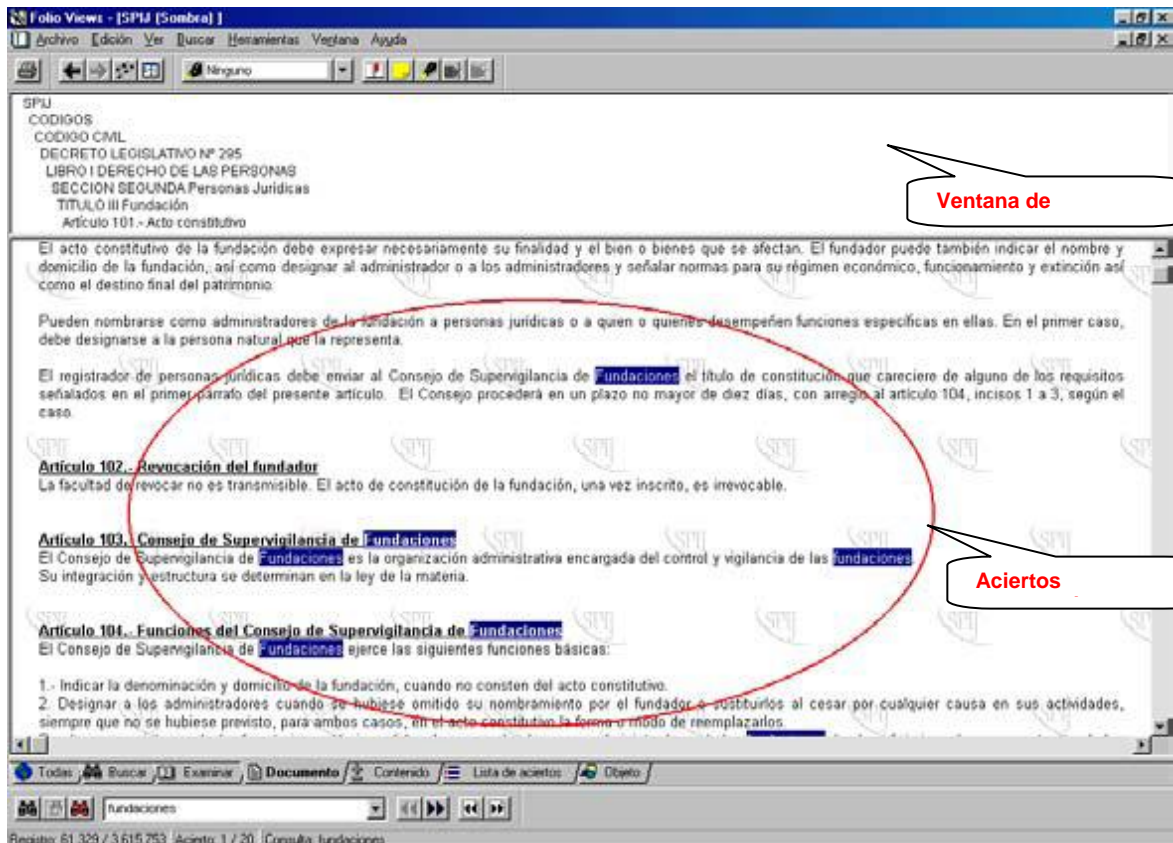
Folio Views - [SPIJ (Sombra)]

Archivo Edición Ver Buscar Herramientas Ventana Ayuda

Ninguno

SPIJ
CODIGOS
CODIGO CIVIL
DECRETO LEGISLATIVO Nº 295
LIBRO I DERECHO DE LAS PERSONAS
SECCION SEGUNDA Personas Jurídicas
TITULO III Fundación
Artículo 101.- Acto constitutivo

Ventana de

El acto constitutivo de la fundación debe expresar necesariamente su finalidad y el bien o bienes que se afectan. El fundador puede también indicar el nombre y domicilio de la fundación, así como designar al administrador o a los administradores y señalar normas para su régimen económico, funcionamiento y extinción así como el destino final del patrimonio.

Pueden nombrarse como administradores de la fundación a personas jurídicas o a quien o quienes desempeñen funciones específicas en ellas. En el primer caso, debe designarse a la persona natural que la representa.

El registrador de personas jurídicas debe enviar al Consejo de Supervigilancia de Fundaciones el título de constitución que careciere de alguno de los requisitos señalados en el primer párrafo del presente artículo. El Consejo procederá en un plazo no mayor de diez días, con arreglo al artículo 104, incisos 1 a 3, según el caso.

Artículo 102.- Revocación del fundador
La facultad de revocar no es transmisible. El acto de constitución de la fundación, una vez inscrito, es irrevocable.

Artículo 103.- Consejo de Supervigilancia de Fundaciones
El Consejo de Supervigilancia de Fundaciones es la organización administrativa encargada del control y vigilancia de las fundaciones.
Su integración y estructura se determinan en la ley de la materia.

Aciertos

Artículo 104.- Funciones del Consejo de Supervigilancia de Fundaciones
El Consejo de Supervigilancia de Fundaciones ejerce las siguientes funciones básicas:

1.- Indicar la denominación y domicilio de la fundación, cuando no consten del acto constitutivo.
2. Designar a los administradores cuando se hubiese omitido su nombramiento por el fundador o sustituirlos al cesar por cualquier causa en sus actividades, siempre que no se hubiese previsto, para ambos casos, en el acto constitutivo la forma o modo de reemplazarlos.

Todas | Buscar | Examinar | Documento | Contenido | Lista de aciertos | Objeto

fundaciones

Registro: 61.329 / 3.615.753 Acierto: 1 / 20 Consulta: fundaciones